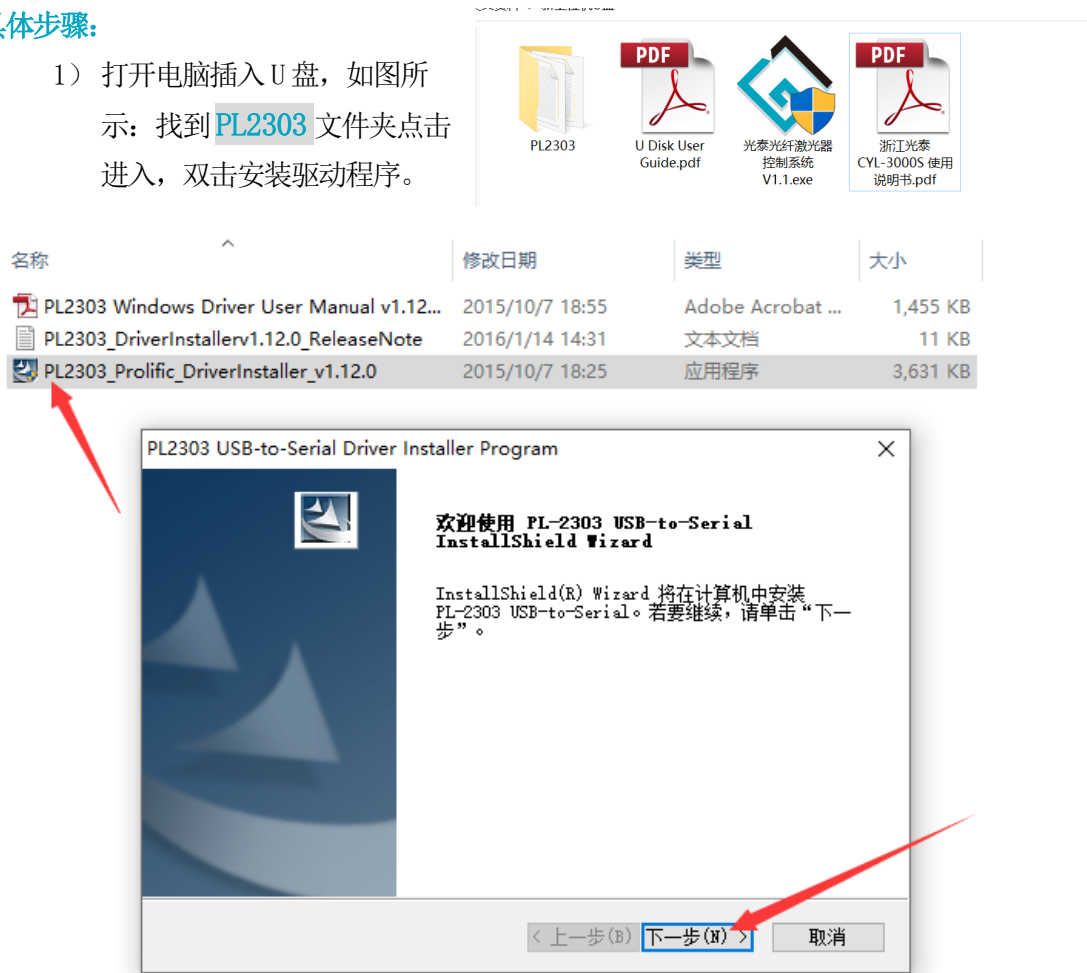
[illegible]体步骤:

1）打开电脑插入U盘，如图所示：找到PL2303文件夹点击进入，双击安装驱动程序。

PL2303

PDF
U Disk User Guide.pdf

光泰光纤激光器控制系统V1.1.exe

PDF
浙江光泰 CYL-3000S 使用说明书.pdf

| 名称 | 修改日期 | 类型 | 大小 |
|---|---|---|---|
| PL2303 Windows Driver User Manual v1.12... | 2015/10/7 18:55 | Adobe Acrobat ... | 1,455 KB |
| PL2303_DriverInstallerv1.12.0_ReleaseNote | 2016/1/14 14:31 | 文本文档 | 11 KB |
| PL2303_Prolific_DriverInstaller_v1.12.0 | 2015/10/7 18:25 | 应用程序 | 3,631 KB |

PL2303 USB-to-Serial Driver Installer Program

欢迎使用 PL-2303 USB-to-Serial InstallShield Wizard

InstallShield(R) Wizard 将在计算机中安装 PL-2303 USB-to-Serial。若要继续，请单击“下一步”。

< 上一步(B) 下一步(N) > 取消